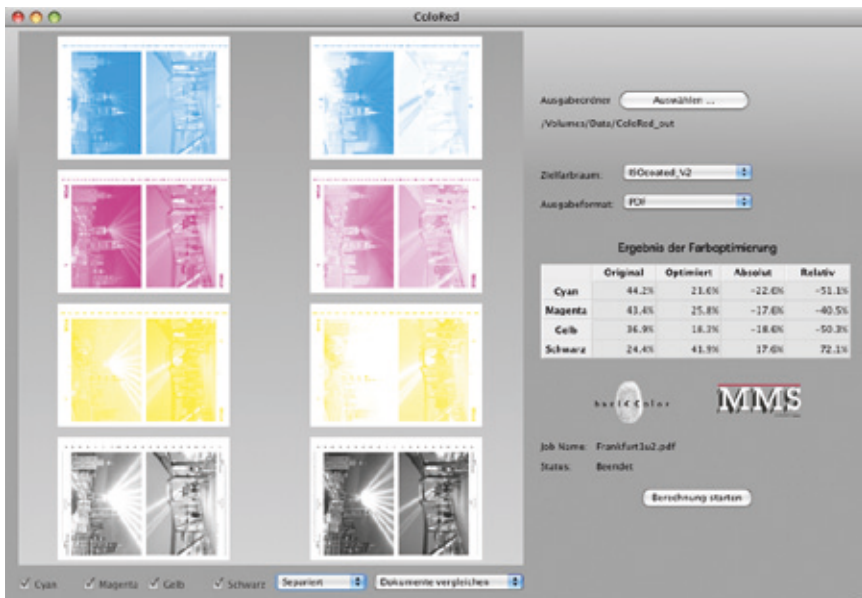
ColoRed

Ausgabeordner
Auswählen ...
/Volumes/Data/ColoRed_out

Zielfarbraum:
ISOcoated_V2
Ausgabeformat:
PDF

Ergebnis der Farboptimierung

| | Original | Optimiert | Absolut | Relativ |
|---|---|---|---|---|
| Cyan | 44.2% | 21.6% | -22.6% | -51.1% |
| Magenta | 43.4% | 25.8% | -17.6% | -40.5% |
| Gelb | 36.9% | 18.3% | -18.6% | -50.3% |
| Schwarz | 24.4% | 41.9% | 17.6% | 72.1% |

basICColor
MMS

Job Name: Frankfurt1u2.pdf
Status: Beendet

Berechnung starten

Cyan Magenta Gelb Schwarz
Separiert
Dokumente vergleichen